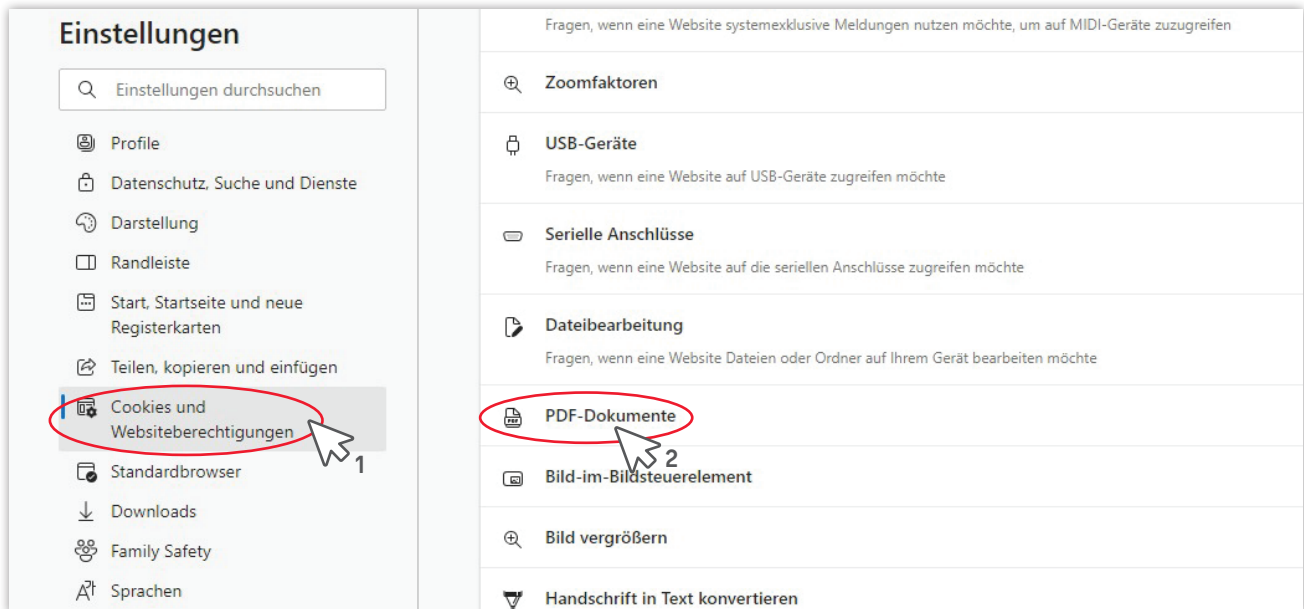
Einstellungen

Einstellungen durchsuchen

Profile

Datenschutz, Suche und Dienste

Darstellung

Randleiste

Start, Startseite und neue Registerkarten

Teilen, kopieren und einfügen

Cookies und Websiteberechtigungen

1

Standardbrowser

Downloads

Family Safety

Sprachen

Fragen, wenn eine Website systemexklusive Meldungen nutzen möchte, um auf MIDI-Geräte zuzugreifen

Zoomfaktoren

USB-Geräte

Fragen, wenn eine Website auf USB-Geräte zugreifen möchte

Serielle Anschlüsse

Fragen, wenn eine Website auf die seriellen Anschlüsse zugreifen möchte

Dateibearbeitung

Fragen, wenn eine Website Dateien oder Ordner auf Ihrem Gerät bearbeiten möchte

PDF-Dokumente

2

Bild-im-Bildsteuerelement

Bild vergrößern

Handschrift in Text konvertieren